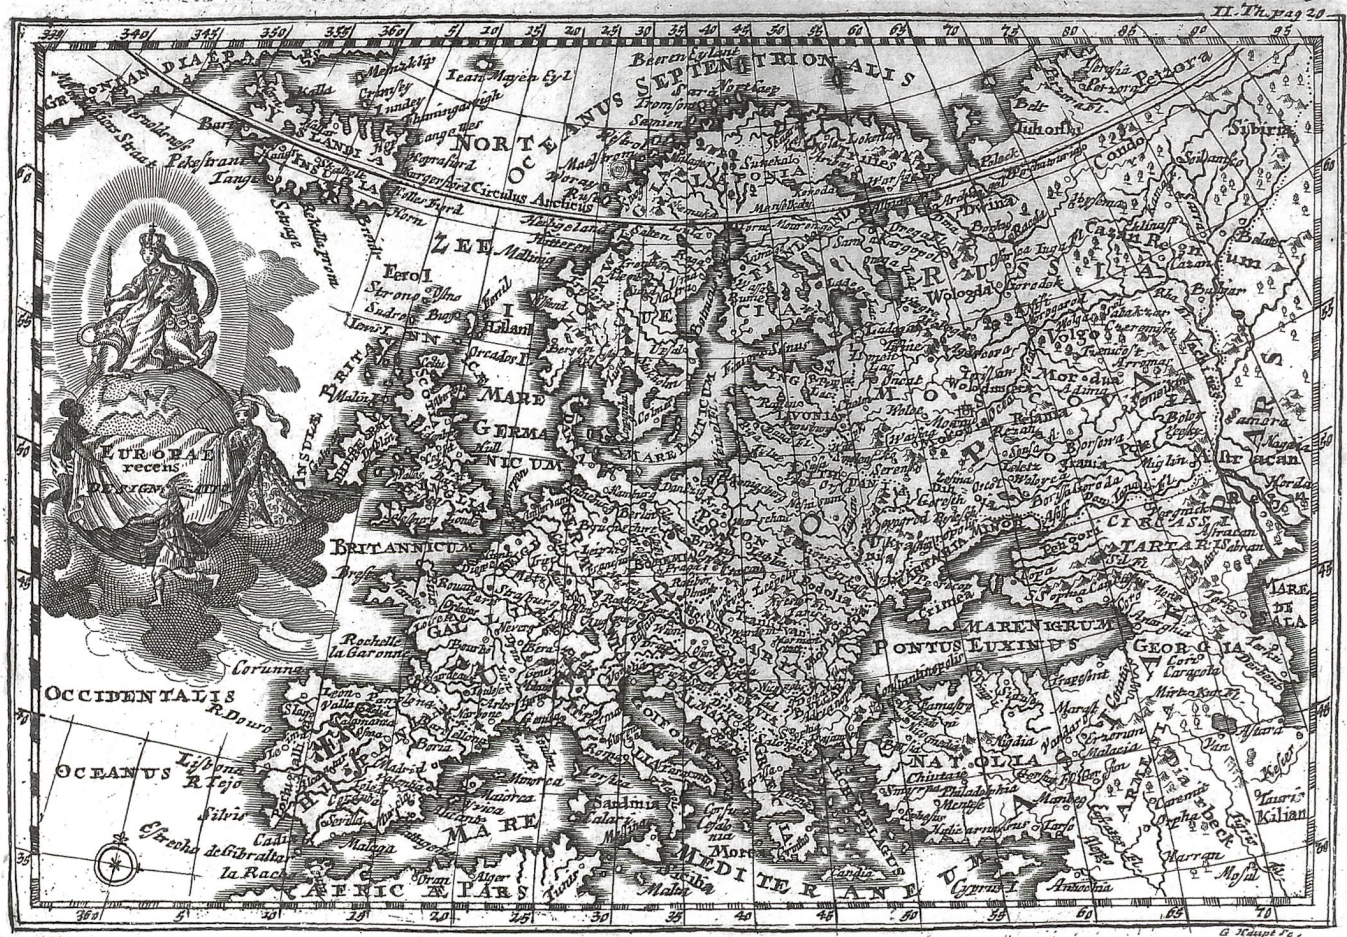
II. Th. pag 20

335 340 345 350 355 360 5 10 15 20 25 30 35 40 45 50 55 60 65 70 75 80 85 90 95

OCEANUS SEPTENTRIONALIS

Jean Mayen Eyl

Beeren Eylant

YSLANDIA

NORT

ZEE

MARE GERMANICUM

BRITANNICUM

OCCIDENTALIS

OCEANUS

EUROPAE recens DESIGNATIO

Circulus Arcticus

LAPONIA

RUSSIA

MOSCOVIA

Wologda

Sibiria

Casan

Bulgar

Samara

Astracan

LIVONIA

POLONIA

Podolia

TARTARIA MINOR

CIRCASSIA

TARTARIA

Crimea

MARE NIGRUM

PONTUS EUXINUS

GEORGIA

MARE DE SALA

NATOLIA

ARMENIA

Diarbeck

MARE MEDITERANEUM

AFRICÆ PARS

HISPANIA

Madrid

Lisbona

Corunna

Rochelle

la Garonne

Brest

Sardinia

Sicilia

Malta

Cyprus I

Candia

Smyrna

Antiochia

Tauris

Kilian

Orpha

Mosul

Harran

Van

Sardinia

Malaga

de Gibraltar

Ferol I

Hitland

Orcados I

Fero

35 40 45 50 55 60

360 5 10 15 20 25 30 35 40 45 50 55 60 65 70

G. Haupt Fe.